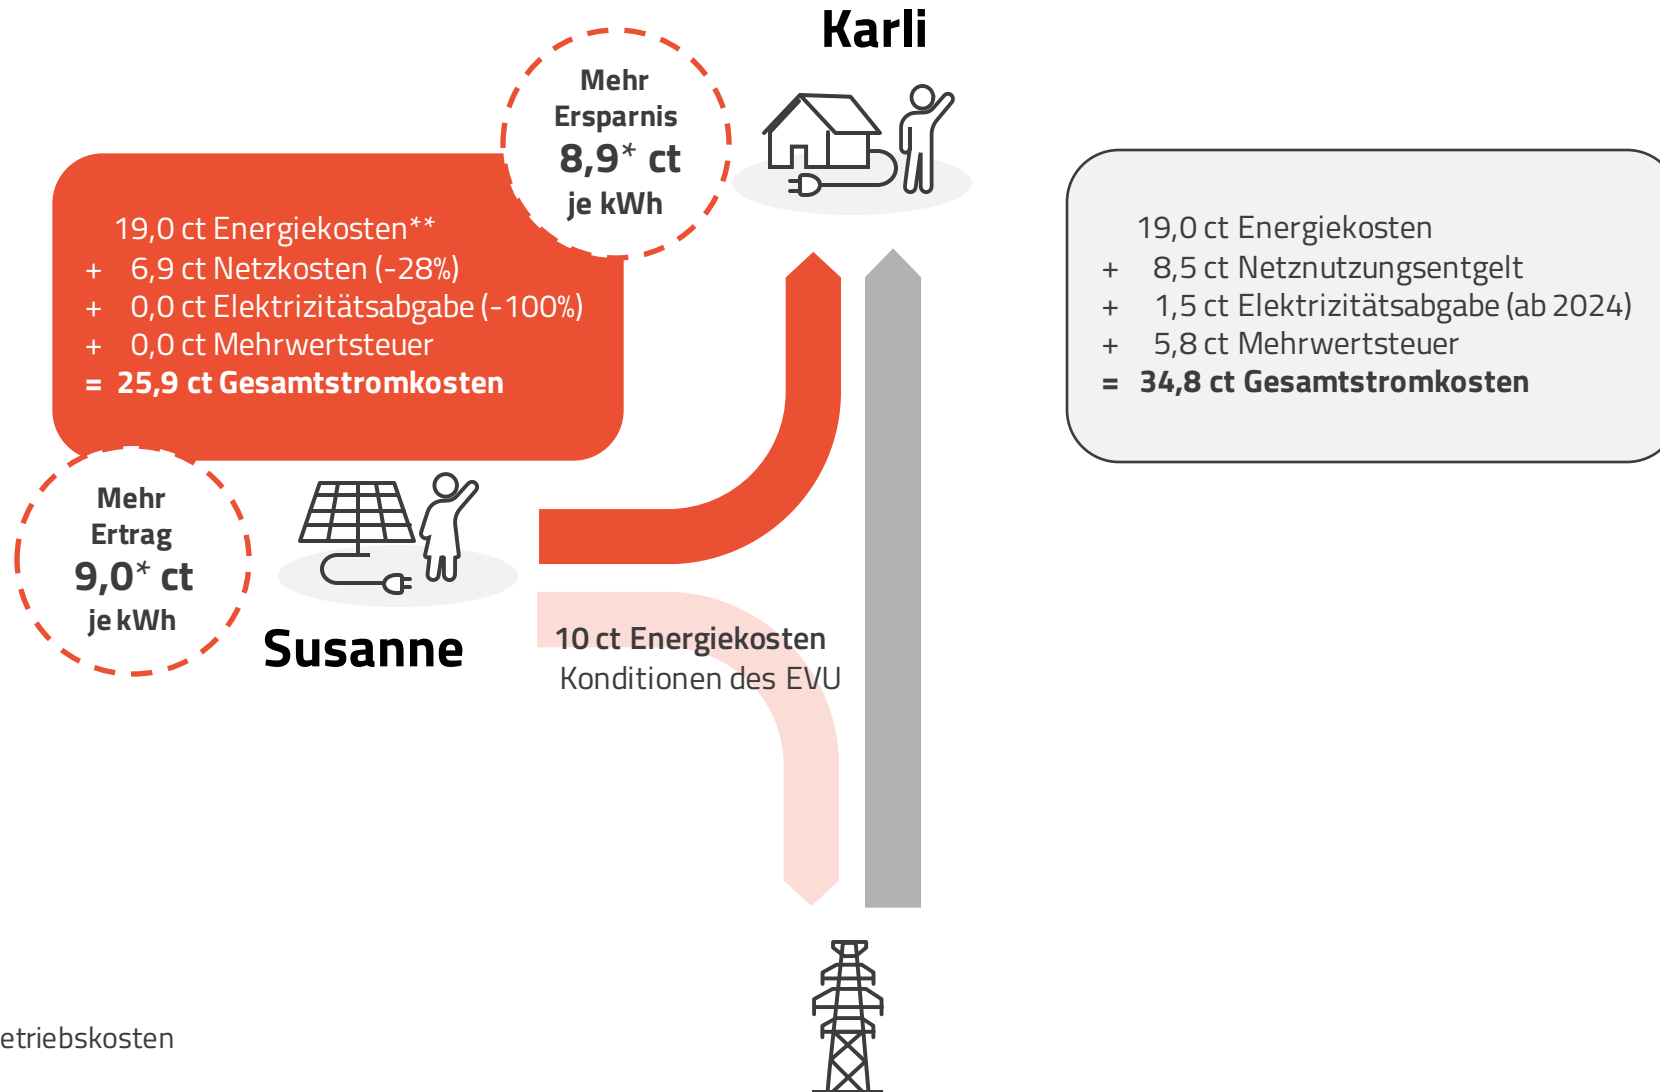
Karli

Mehr Ersparnis 8,9* ct je kWh

19,0 ct Energiekosten**
+ 6,9 ct Netzkosten (-28%)
+ 0,0 ct Elektrizitätsabgabe (-100%)
+ 0,0 ct Mehrwertsteuer
= 25,9 ct Gesamtstromkosten

19,0 ct Energiekosten
+ 8,5 ct Netznutzungsentgelt
+ 1,5 ct Elektrizitätsabgabe (ab 2024)
+ 5,8 ct Mehrwertsteuer
= 34,8 ct Gesamtstromkosten

Mehr Ertrag 9,0* ct je kWh

Susanne

10 ct Energiekosten
Konditionen des EVU

etriebskosten